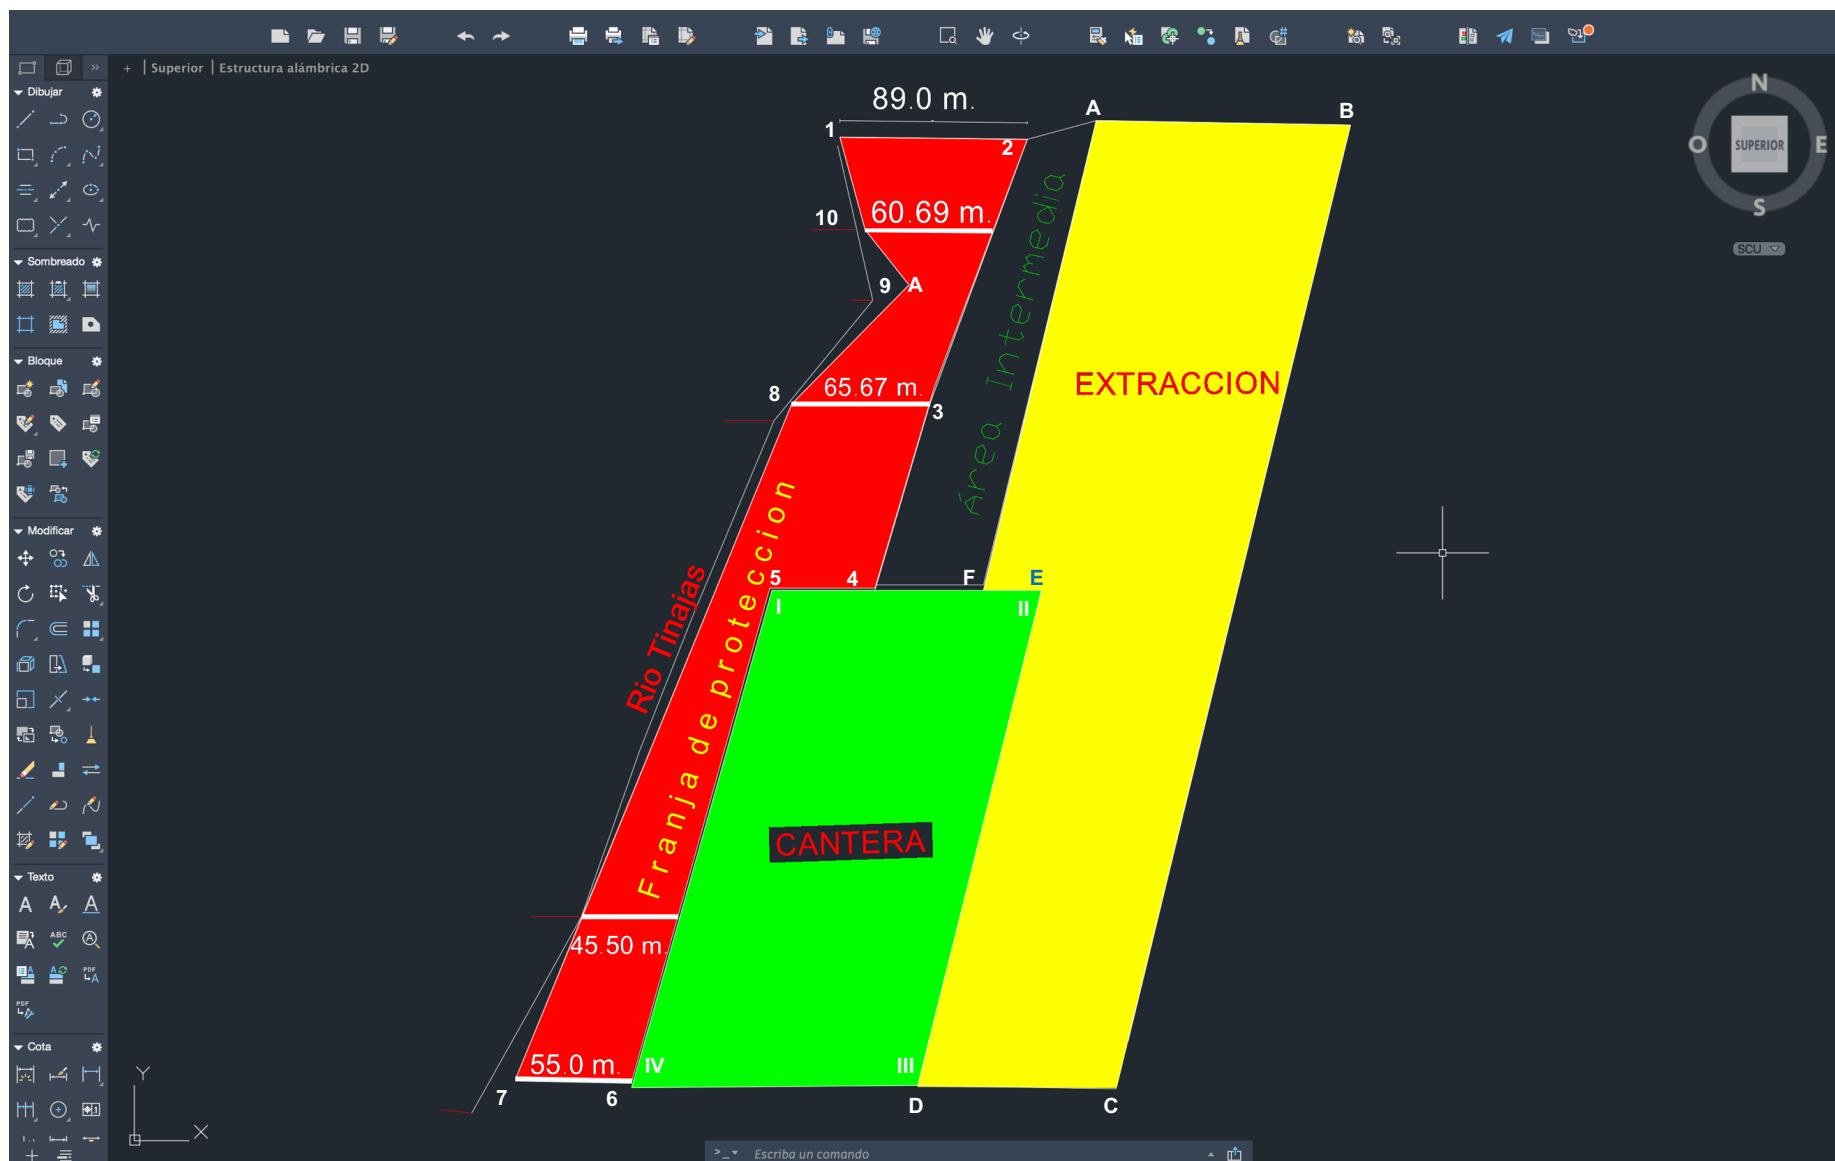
+ | Superior | Estructura alámbrica 2D

Dibujar
Sombreado
Bloque
Modificar
Texto
Cota

89.0 m.
1
2
A
B
10
60.69 m.
9
A
8
65.67 m.
3
Área Intermedia
EXTRACCION
Rio Tinajas
Franja de proteccion
5
4
F
E
I
II
CANTERA
45.50 m.
55.0 m.
IV
III
7
6
D
C

N
O
SUPERIOR
E
S
SCU

Y
X

Escriba un comando